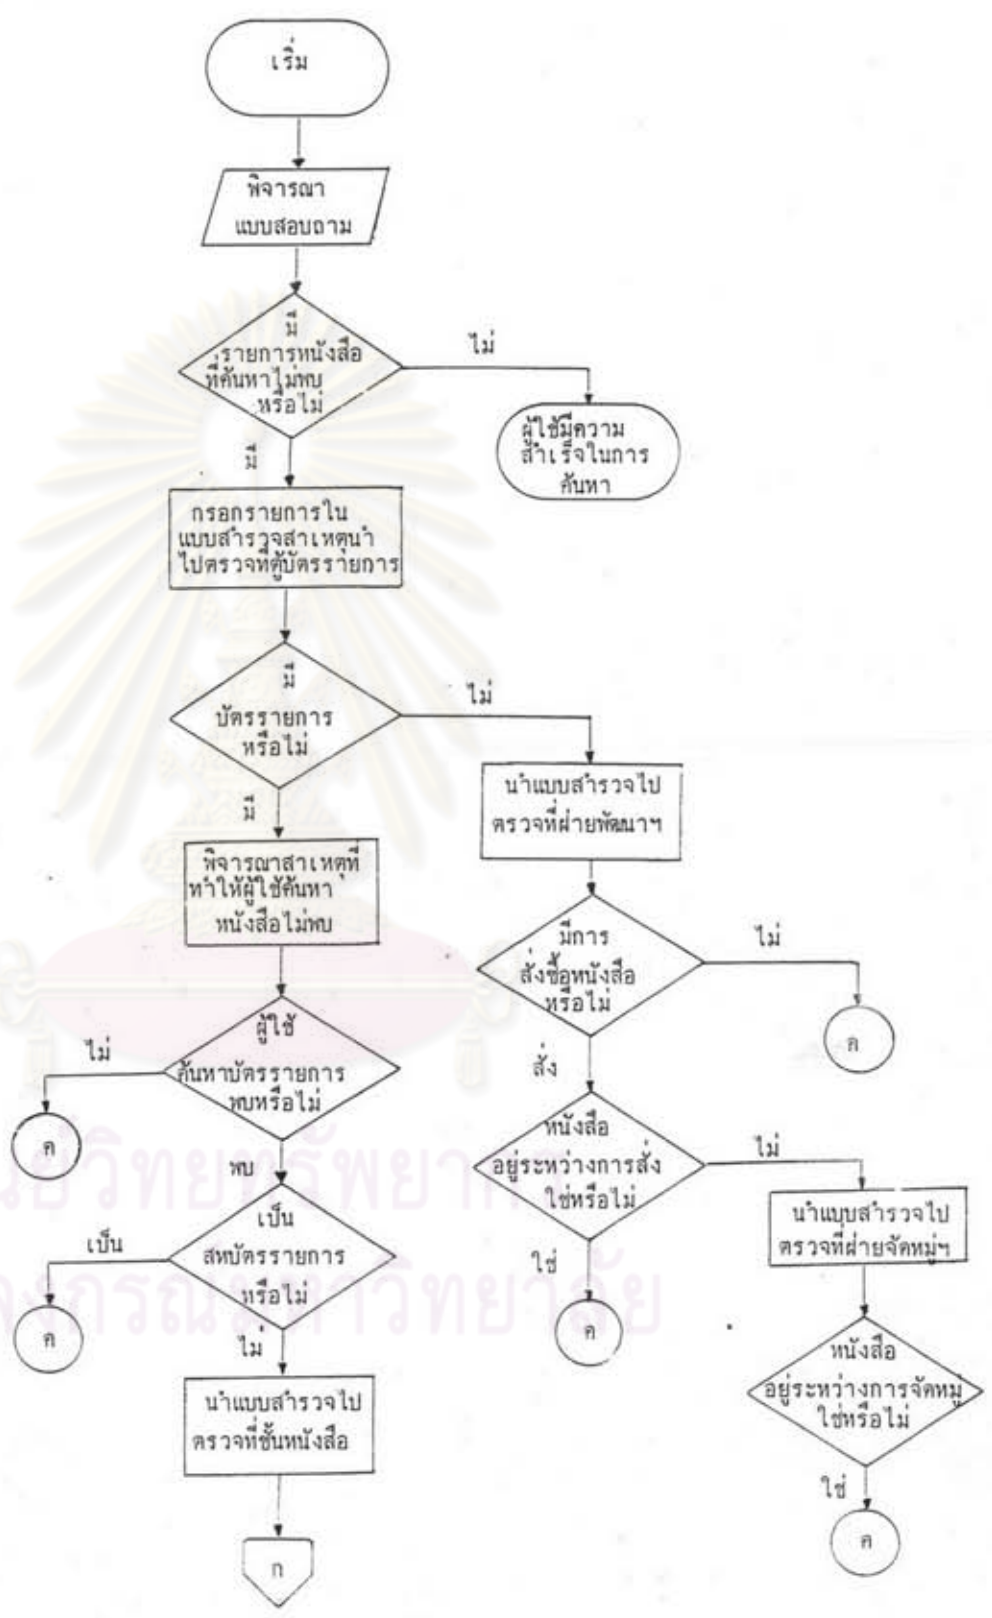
เริ่ม

พิจารณา แบบสอบถาม

มี รายการหนังสือ ที่ค้นหาไม่พบ หรือไม่

ไม่

ผู้ใช้มีความ สำเร็จในการ ค้นหา

มี

กรอกรายการใน แบบสำรวจสาเหตุนำ ไปตรวจที่ตู้บัตรรายการ

มี บัตรรายการ หรือไม่

ไม่

นำแบบสำรวจไป ตรวจที่ฝ่ายพัฒนาฯ

มี

พิจารณาสาเหตุที่ ทำให้ผู้ใช้ค้นหา หนังสือไม่พบ

มีการ สั่งซื้อหนังสือ หรือไม่

ไม่

ค

ผู้ใช้ ค้นหาบัตรรายการ พบหรือไม่

ไม่

ค

สั่ง

หนังสือ อยู่ระหว่างการสั่ง ใช่หรือไม่

ไม่

นำแบบสำรวจไป ตรวจที่ฝ่ายจัดหมู่ฯ

พบ

เป็น สหบัตรรายการ หรือไม่

เป็น

ค

ใช่

ค

ไม่

นำแบบสำรวจไป ตรวจที่ชั้นหนังสือ

หนังสือ อยู่ระหว่างการจัดหมู่ ใช่หรือไม่

ใช่

ค

ก